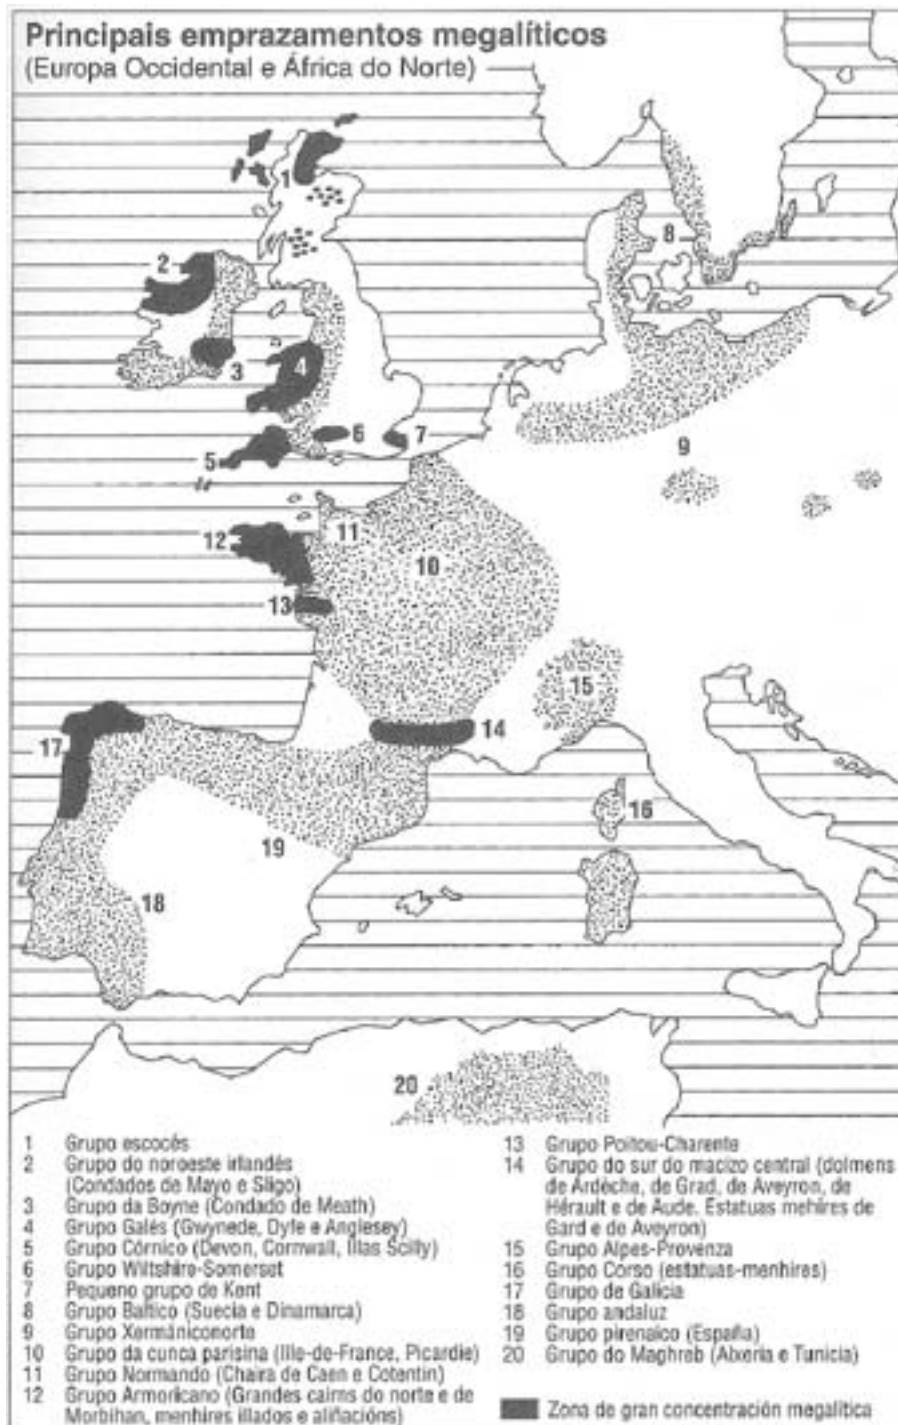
Principais emprazamentos megalíticos
(Europa Occidental e África do Norte)

1
2
3
4
5
6
7
8
9
5
11
12
10
13
15
14
17
16
19
18
20

1 Grupo escocés
2 Grupo do noroeste irlandés (Condados de Mayo e Sligo)
3 Grupo da Boyne (Condado de Meath)
4 Grupo Galés (Gwynede, Dyfe e Anglesey)
5 Grupo Córnico (Devon, Cornwall, Illas Scilly)
6 Grupo Wiltshire-Somerset
7 Pequeno grupo de Kent
8 Grupo Báltico (Suecia e Dinamarca)
9 Grupo Xermánico-norte
10 Grupo da cunca parisina (Ile-de-France, Picardie)
11 Grupo Normando (Chaira de Caen e Cotentin)
12 Grupo Armoricano (Grandes cairns do norte e de Morbihan, menhires illados e aliñacións)
13 Grupo Poitou-Charente
14 Grupo do sur do macizo central (dolmens de Ardèche, de Grad, de Aveyron, de Hérault e de Aude. Estatuas mehires de Gard e de Aveyron)
15 Grupo Alpes-Provenza
16 Grupo Corso (estatuas-menhires)
17 Grupo de Galicia
18 Grupo andaluz
19 Grupo pirenaico (España)
20 Grupo do Maghreb (Alxeria e Tunicia)

Zona de gran concentración megalítica